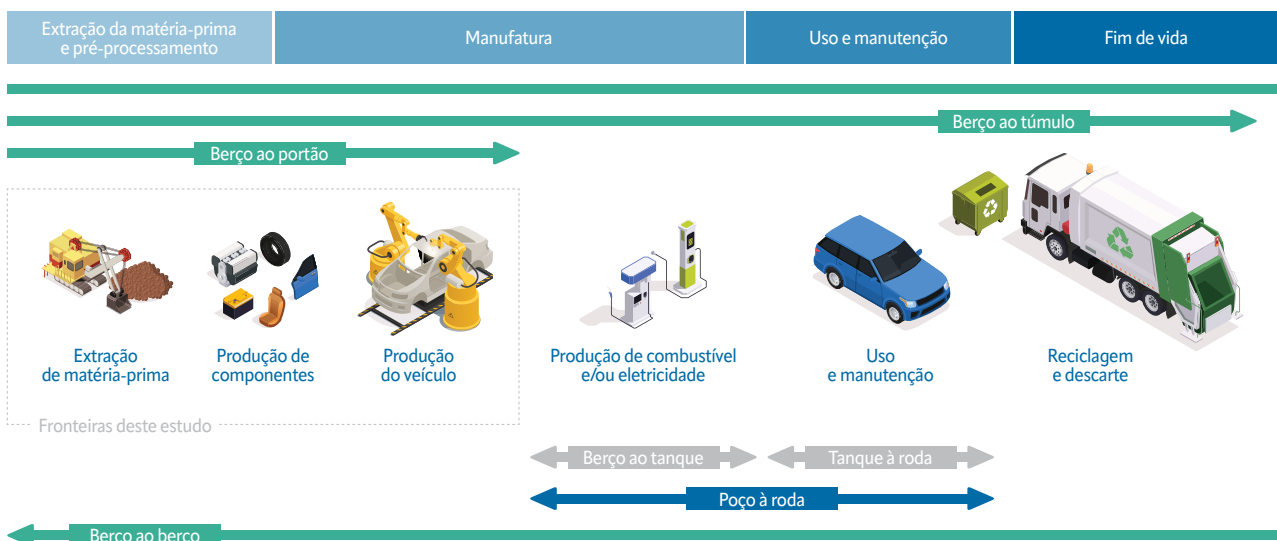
Extração da matéria-prima e pré-processamento

Manufatura

Uso e manutenção

Fim de vida

Berço ao túmulo

Berço ao portão

Extração de matéria-prima

Produção de componentes

Produção do veículo

Produção de combustível e/ou eletricidade

Uso e manutenção

Reciclagem e descarte

Fronteiras deste estudo

Berço ao tanque

Tanque à roda

Poço à roda

Berço ao berço